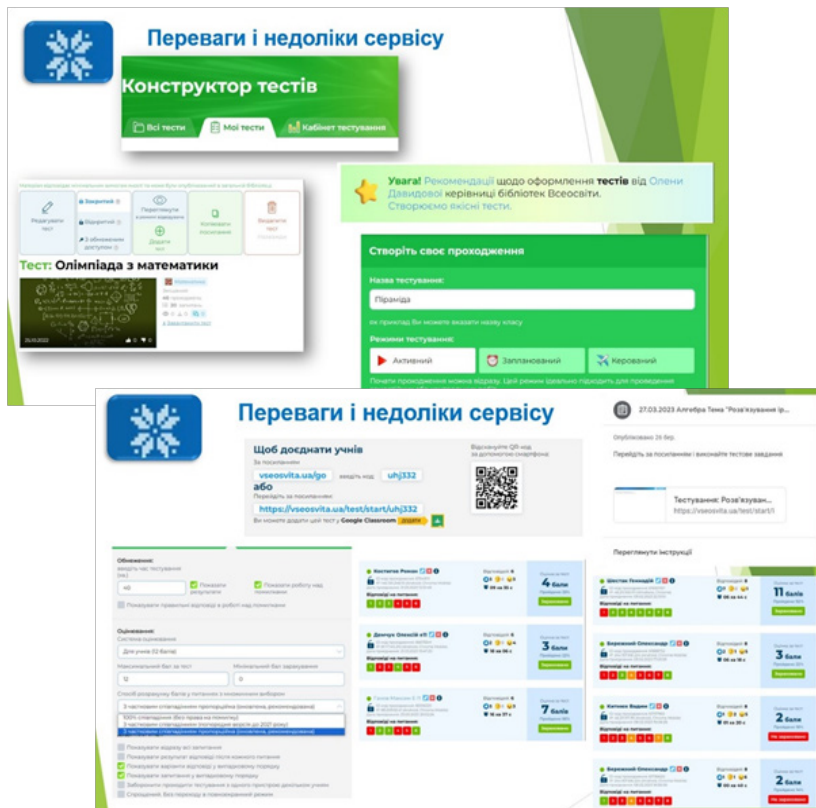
Переваги і недоліки сервісу

Конструктор тестів

Всі тести | Мої тести | Кабінет тестування

Редагувати тест | Закритий | Відкритий | Переглянути | Копіювати посилання | Видалити тест | Додати тест

Тест: Олімпіада з математики

Увага! Рекомендації щодо оформлення тестів від Олени Давидової керівниці бібліотек Всеосвіти. Створюємо якісні тести.

Створіть своє проходження

Назва тестування:

Піраміда

як приклад Ви можете вказати назву класу

Режими тестування:

Активний | Запланований | Керований

Переваги і недоліки сервісу

Щоб доєднати учнів

За посиланням

vseosvita.ua/go введіть код uhj332

або

Перейдіть за посиланням

https://vseosvita.ua/test/start/uhj332

Ви можете додати цей тест у Google Classroom

Відскануйте QR-код за допомогою смартфона

27.03.2023 Алгебра Тема "Розв'язування ір...

Опубліковано 26 бер.

Перейдіть за посиланням і виконайте тестове завдання

Тестування: Розв'язуван...

https://vseosvita.ua/test/start/

Переглянути інструкції

Обмеження:

Показати результати

Показувати правильні відповіді в роботі над помилками

Оцінювання:

Система оцінювання

Для учнів (12 балів)

Максимальний бал за тест

12

Мінімальний бал зарахування

0

Показувати відразу всі запитання

Показувати запитання у випадковому порядку

4 бали

3 бали

7 балів

11 балів

3 бали

2 бали

2 бали